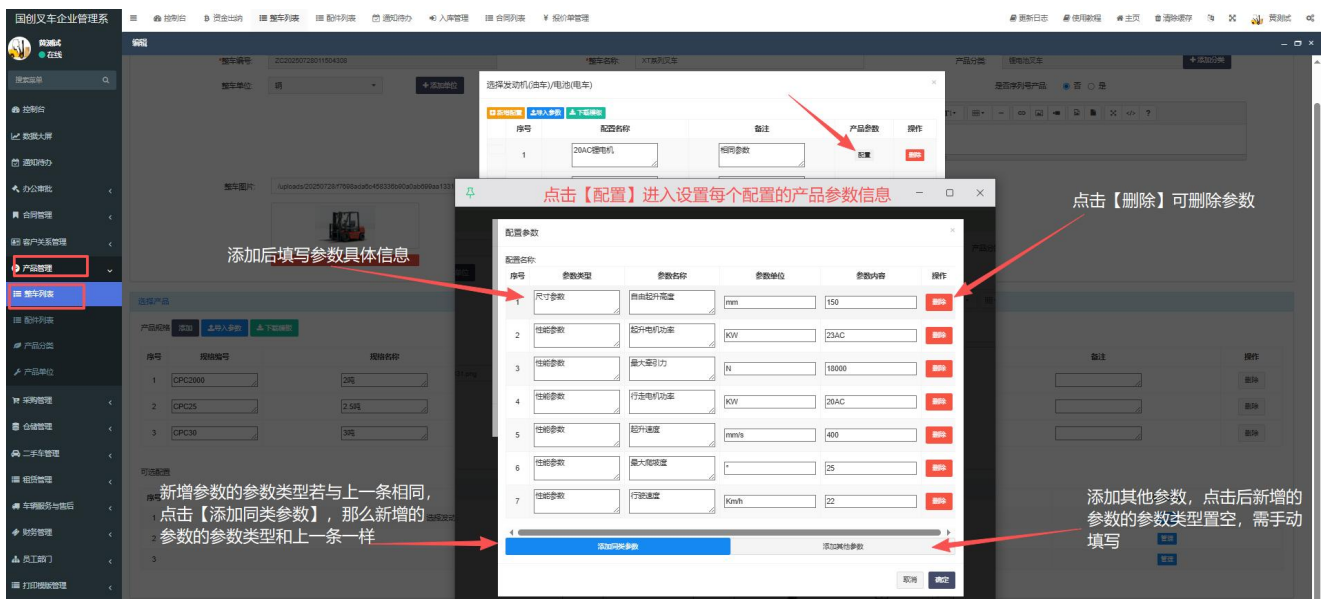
国创叉车企业管理系

控制台 资金出纳 整车列表 配件列表 通知待办 入库管理 合同列表 报价单管理

更新日志 使用教程 主页 清除缓存 黄测试

黄测试
在线

搜索菜单

控制台
数据大屏
通知待办
办公审批
合同管理
客户关系管理
产品管理
整车列表
配件列表
产品分类
产品单位
采购管理
仓储管理
二手车管理
租赁管理
车辆服务与售后
财务管理
员工部门
打印模版管理

编辑

*整车编号 ZC20250728011504308
*整车名称 XT系列叉车
产品分类 锂电池叉车
添加分类
整车单位 辆
添加单位
是否序列号产品 否 是

整车图片 /uploads/20250728/f7698ada6c456336b0a0ab69aa1331

选择产品
产品规格 添加 导入参数 下载模板

| 序号 | 规格编号 | 规格名称 |
|---|---|---|
| 1 | CPC2000 | 2吨 |
| 2 | CPC25 | 2.5吨 |
| 3 | CPC30 | 3吨 |

备注 操作 删除 删除 删除

可选配置

选择发动机(油车)/电池(电车)

新增配置 导入参数 下载模板

| 序号 | 配置名称 | 备注 | 产品参数 | 操作 |
|---|---|---|---|---|
| 1 | 20AC锂电机 | 相同参数 | 配置 | 删除 |

点击【配置】进入设置每个配置的产品参数信息

点击【删除】可删除参数

配置参数

配置名称:

| 序号 | 参数类型 | 参数名称 | 参数单位 | 参数内容 | 操作 |
|---|---|---|---|---|---|
| 1 | 尺寸参数 | 自由起升高度 | mm | 150 | 删除 |
| 2 | 性能参数 | 起升电机功率 | KW | 23AC | 删除 |
| 3 | 性能参数 | 最大牵引力 | N | 18000 | 删除 |
| 4 | 性能参数 | 行走电机功率 | KW | 20AC | 删除 |
| 5 | 性能参数 | 起升速度 | mm/s | 400 | 删除 |
| 6 | 性能参数 | 最大爬坡度 | ° | 25 | 删除 |
| 7 | 性能参数 | 行驶速度 | Km/h | 22 | 删除 |

添加后填写参数具体信息

新增参数的参数类型若与上一条相同,点击【添加同类参数】,那么新增的参数的参数类型和上一条一样

添加其他参数,点击后新增的参数的参数类型置空,需手动填写

添加同类参数 添加其他参数

取消 确定